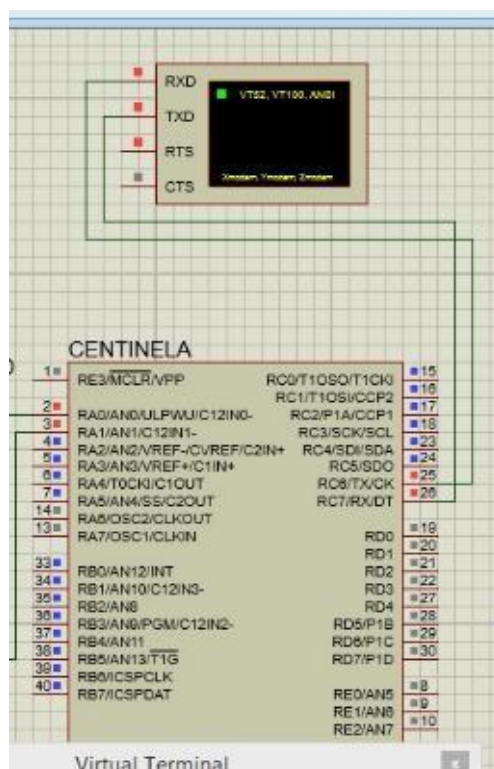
RXD
TXD
RTS
CTS
VT52, VT100, ANSI
Xmodem, Ymodem, Zmodem

CENTINELA
1 RE3/$\overline{MCLR}$/VPP
2 RA0/AN0/ULPWU/C12IN0-
3 RA1/AN1/C12IN1-
4 RA2/AN2/VREF-/CVREF/C2IN+
5 RA3/AN3/VREF+/C1IN+
6 RA4/T0CKI/C1OUT
7 RA5/AN4/SS/C2OUT
14 RA6/OSC2/CLKOUT
13 RA7/OSC1/CLKIN
33 RB0/AN12/INT
34 RB1/AN10/C12IN3-
35 RB2/AN8
36 RB3/AN9/PGM/C12IN2-
37 RB4/AN11
38 RB5/AN13/$\overline{T1G}$
39 RB6/ICSPCLK
40 RB7/ICSPDAT

RC0/T1OSO/T1CKI 15
RC1/T1OSI/CCP2 16
RC2/P1A/CCP1 17
RC3/SCK/SCL 18
RC4/SDI/SDA 23
RC5/SDO 24
RC6/TX/CK 25
RC7/RX/DT 26
RD0 19
RD1 20
RD2 21
RD3 22
RD4 27
RD5/P1B 28
RD6/P1C 29
RD7/P1D 30
RE0/AN5 8
RE1/AN6 9
RE2/AN7 10

Virtual Terminal